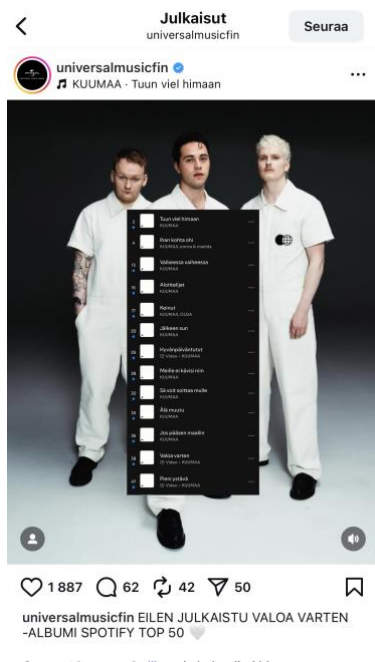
Julkaisut
universalmusicfin
Seuraa

universalmusicfin
KUUMAA · Tuun viel himaan

1 Tuun viel himaan
KUUMAA

4 Ihan kohta ohi
KUUMAA, emma & matilda

12 Vaheessa vaheessa
KUUMAA

16 Aloittelijat
KUUMAA

17 Heinut
KUUMAA, OLGA

21 Jälkeen sun
KUUMAA

25 Hyvänpäiväntutut
Video • KUUMAA

28 Meille eriävä niin
KUUMAA

31 Sä voit soittaa mulle
KUUMAA

32 Älä muutu
KUUMAA

36 Jos pääsen maaliin
KUUMAA

38 Valoa varten
Video • KUUMAA

47 Paras ystävä
Video • KUUMAA

1 887 62 42 50

universalmusicfin EILEN JULKAISTU VALOA VARTEN -ALBUMI SPOTIFY TOP 50